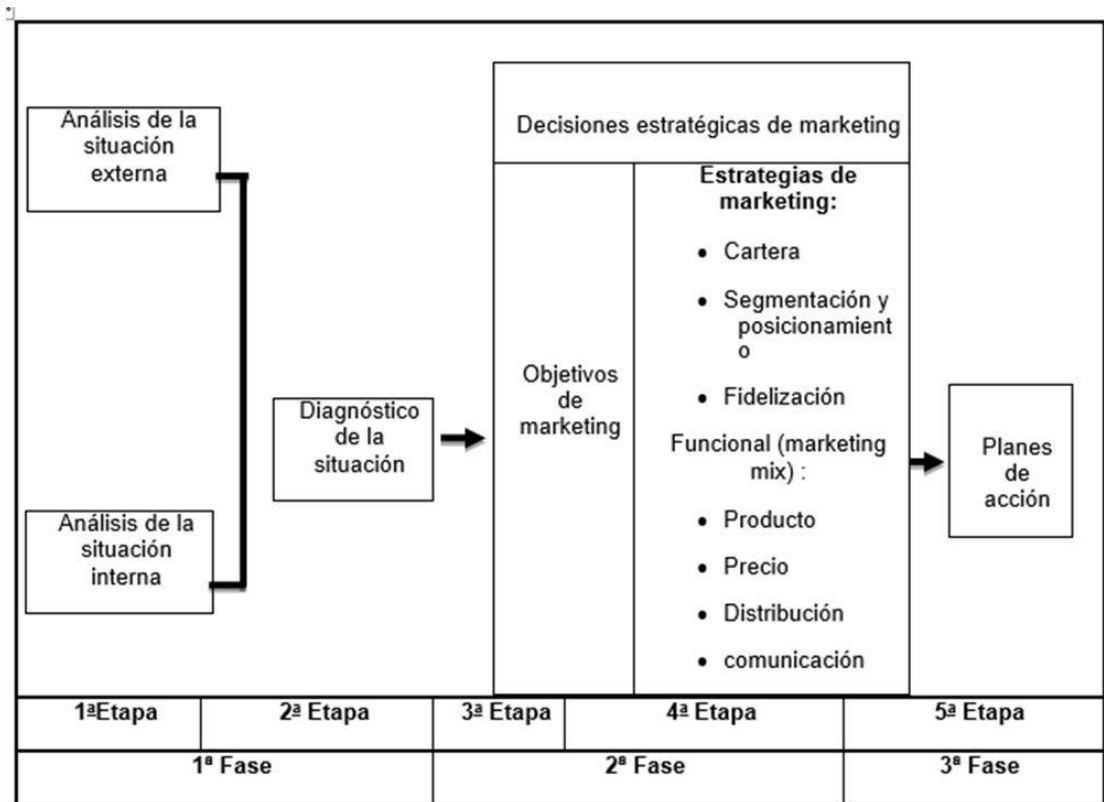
Análisis de la situación externa

Análisis de la situación interna

Diagnóstico de la situación

Decisiones estratégicas de marketing

Objetivos de marketing

**Estrategias de marketing:**

- Cartera
- Segmentación y posicionamient o
- Fidelización

Funcional (marketing mix) :

- Producto
- Precio
- Distribución
- comunicación

Planes de acción

| 1ªEtapa | 2ª Etapa | 3ª Etapa | 4ª Etapa | 5ª Etapa |
|---|---|---|---|---|
| 1ª Fase | | 2ª Fase | | 3ª Fase |